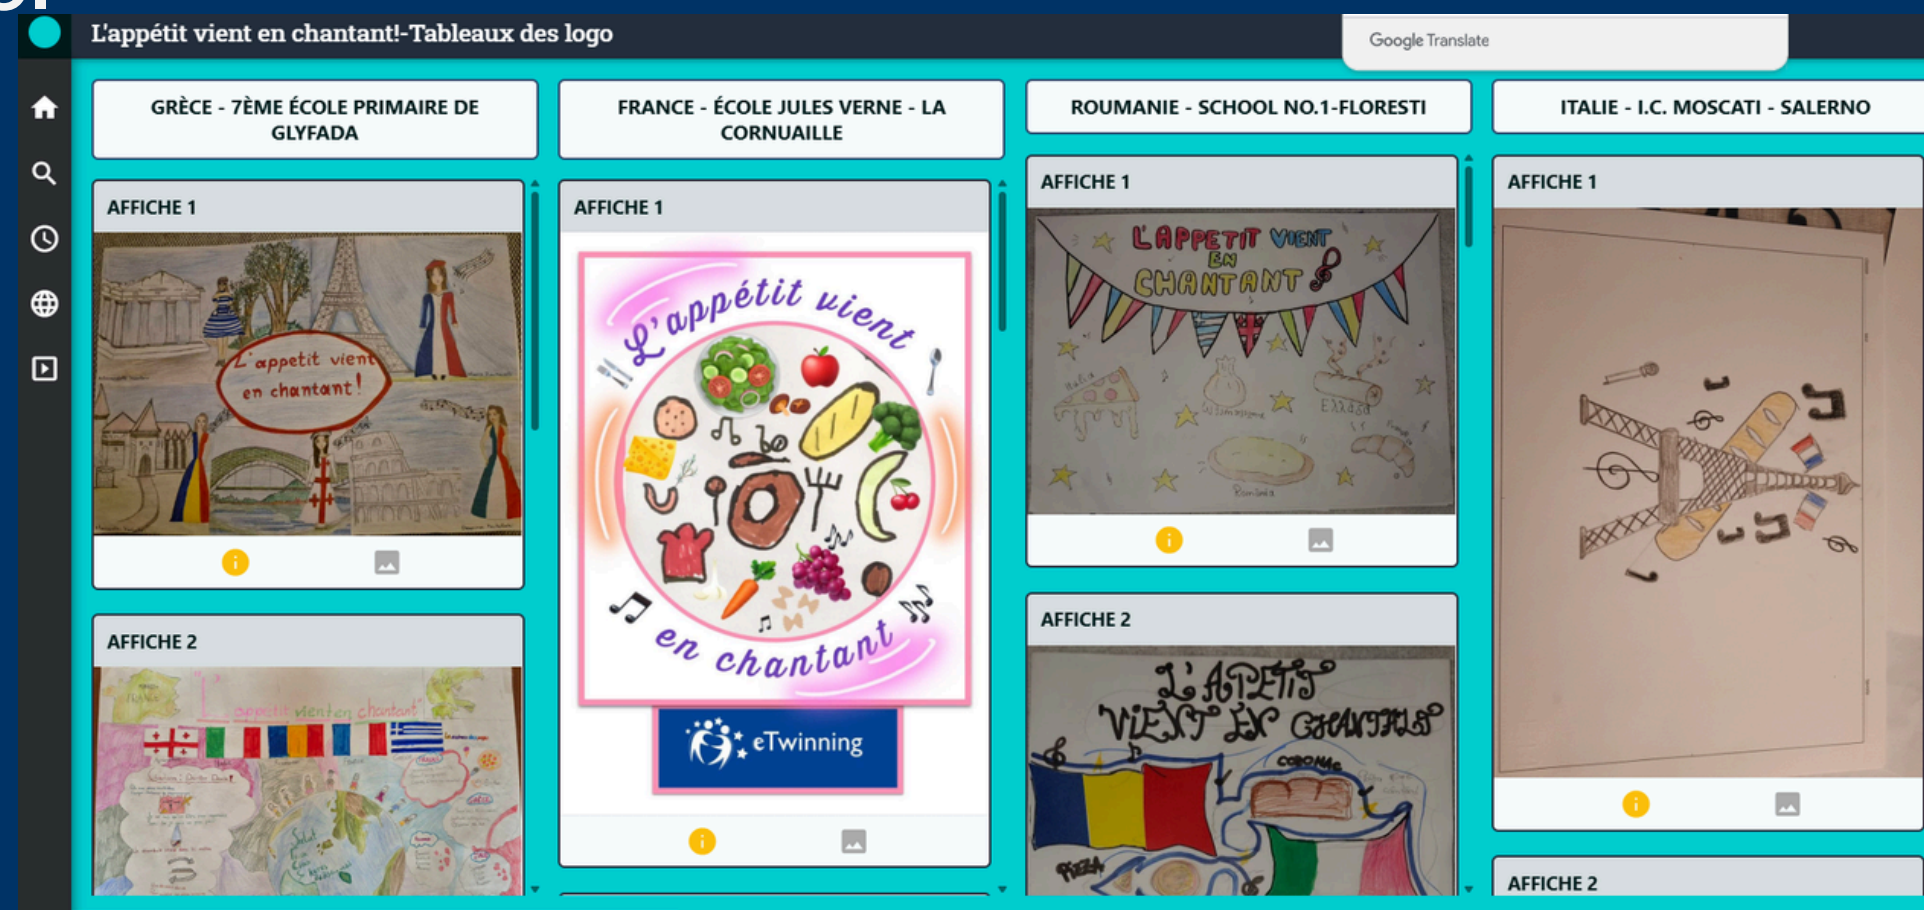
L'appétit vient en chantant!-Tableaux des logo

Google Translate

GRÈCE - 7ÈME ÉCOLE PRIMAIRE DE GLYFADA

AFFICHE 1

L'appetit vient en chantant!

AFFICHE 2

L'appetit vient en chantant

FRANCE - ÉCOLE JULES VERNE - LA CORNUAILLE

AFFICHE 1

L'appétit vient en chantant

eTwinning

ROUMANIE - SCHOOL NO.1-FLORESTI

AFFICHE 1

L'APPETIT VIENT EN CHANTANT

AFFICHE 2

L'APETIT VIENT EN CHANTANT

CORONAC

PIZZA

ITALIE - I.C. MOSCATI - SALERNO

AFFICHE 1

AFFICHE 2